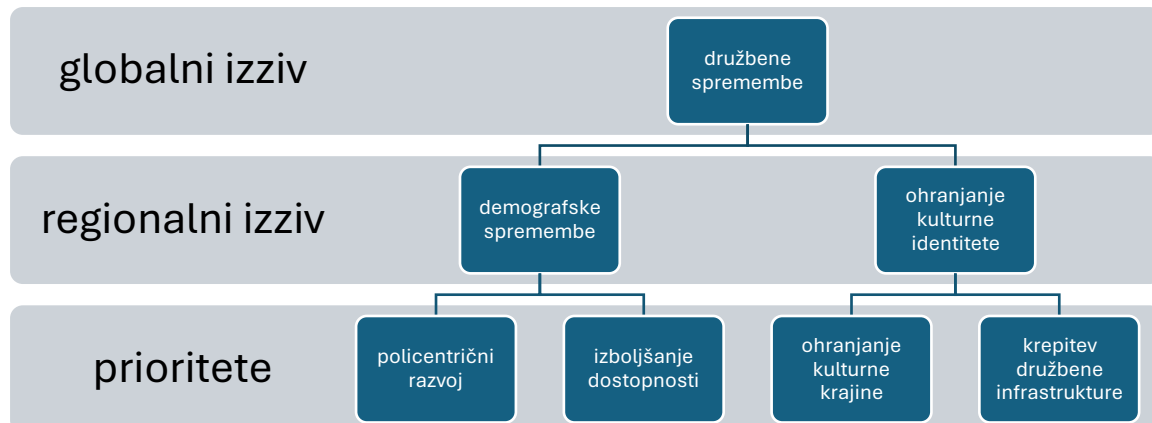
globalni izziv

družbene spremembe

regionalni izziv

demografske spremembe

ohranjanje kulturne identitete

prioritete

policentrični razvoj

izboljšanje dostopnosti

ohranjanje kulturne krajine

krepitev družbene infrastrukture